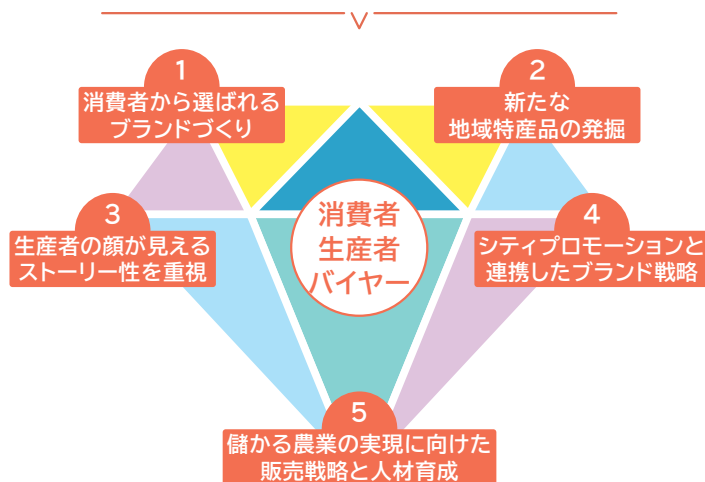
1
消費者から選ばれるブランドづくり

2
新たな地域特産品の発掘

消費者
生産者
バイヤー

3
生産者の顔が見えるストーリー性を重視

4
シティプロモーションと連携したブランド戦略

5
儲かる農業の実現に向けた販売戦略と人材育成